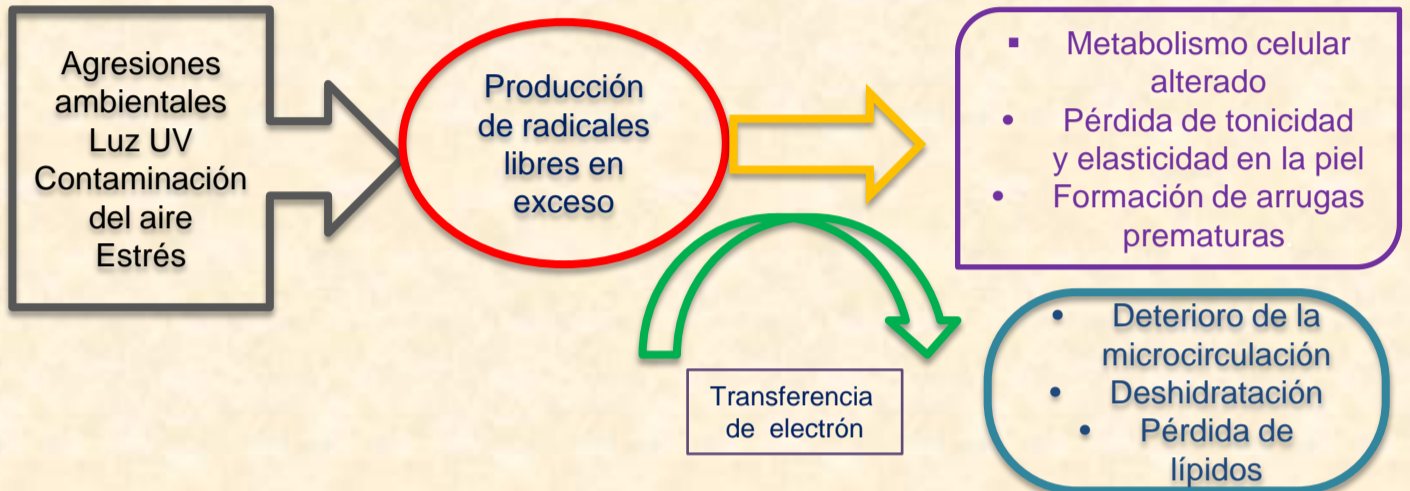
Agresiones ambientales
Luz UV
Contaminación del aire
Estrés

Producción de radicales libres en exceso

▪ Metabolismo celular alterado
• Pérdida de tonicidad y elasticidad en la piel
• Formación de arrugas prematuras.

Transferencia de electrón

• Deterioro de la microcirculación
• Deshidratación
• Pérdida de lípidos